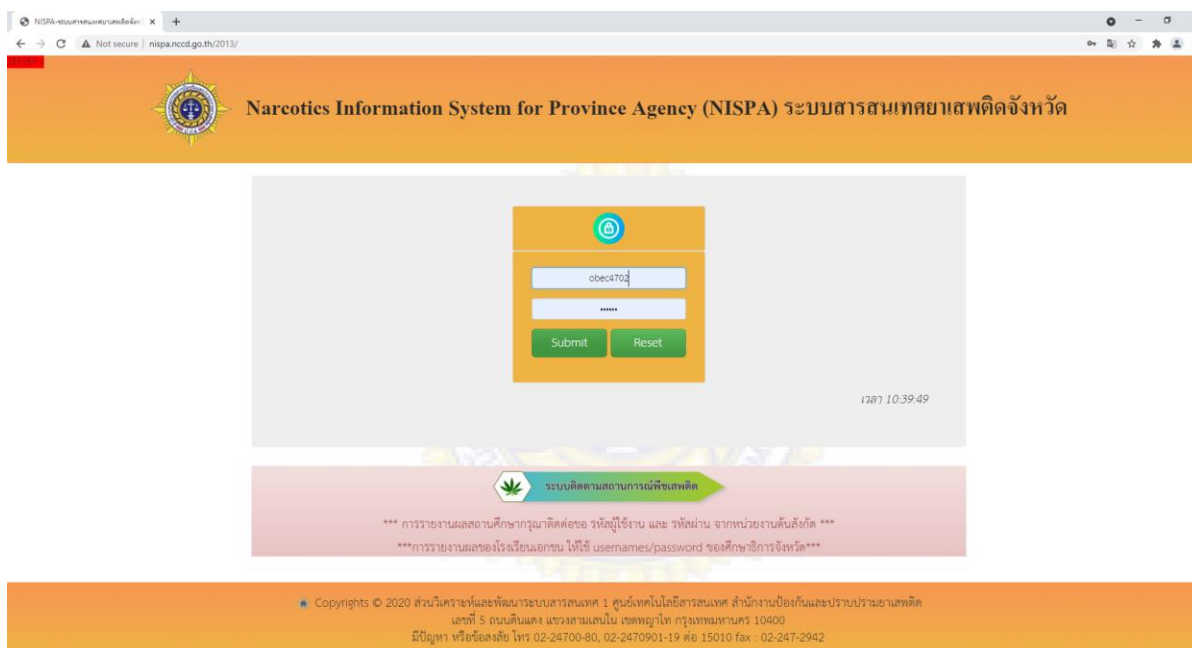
NISPA-ระบบสารสนเทศยาเสพติดจังหวัด ×

Not secure | nispa.nccd.go.th/2013/

Narcotics Information System for Province Agency (NISPA) ระบบสารสนเทศยาเสพติดจังหวัด

obec4702

••••••

Submit Reset

เวลา 10:39:49

ระบบติดตามสถานการณ์พืชเสพติด

*** การรายงานผลสถานศึกษากรุณาติดต่อขอ รหัสผู้ใช้งาน และ รหัสผ่าน จากหน่วยงานต้นสังกัด ***

***การรายงานผลของโรงเรียนเอกชน ให้ใช้ usernames/password ของศึกษาธิการจังหวัด***

Copyrights © 2020 ส่วนวิเคราะห์และพัฒนาระบบสารสนเทศ 1 ศูนย์เทคโนโลยีสารสนเทศ สำนักงานป้องกันและปราบปรามยาเสพติด
เลขที่ 5 ถนนดินแดง แขวงสามเสนใน เขตพญาไท กรุงเทพมหานคร 10400
มีปัญหา หรือข้อสงสัย โทร 02-24700-80, 02-2470901-19 ต่อ 15010 fax : 02-247-2942